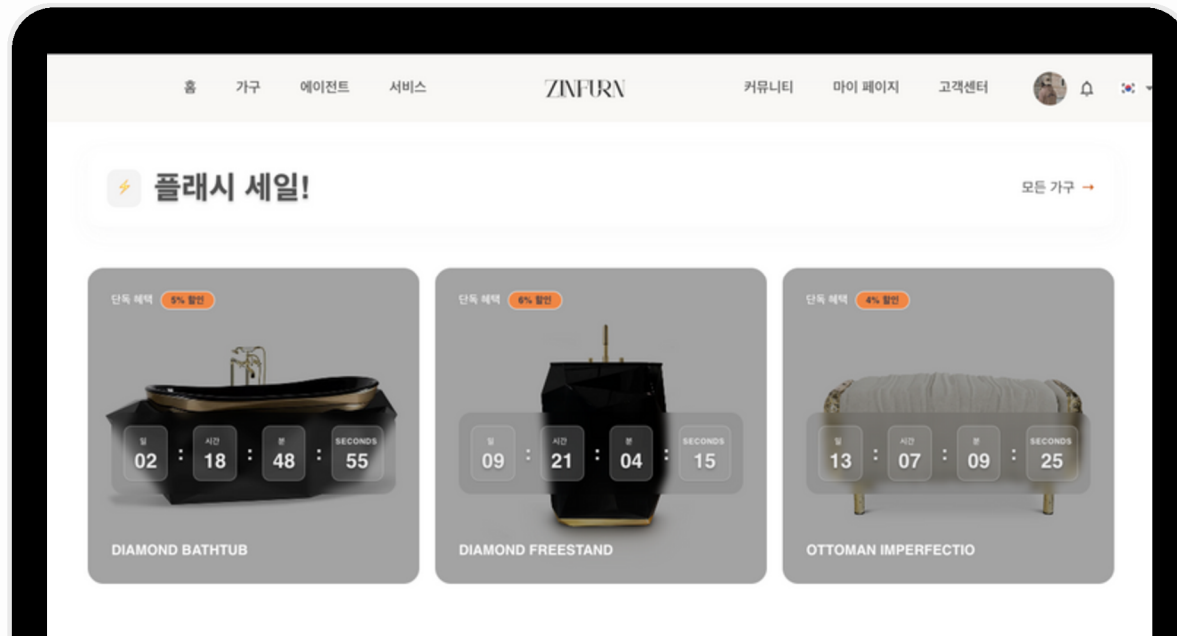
홈 가구 에이전트 서비스 ZINFURN 커뮤니티 마이 페이지 고객센터

플래시 세일!

모든 가구 →

단독 혜택 5% 할인

일 02 : 시간 18 : 분 48 : SECONDS 55

DIAMOND BATHTUB

단독 혜택 6% 할인

일 09 : 시간 21 : 분 04 : SECONDS 15

DIAMOND FREESTAND

단독 혜택 4% 할인

일 13 : 시간 07 : 분 09 : SECONDS 25

OTTOMAN IMPERFECTIO